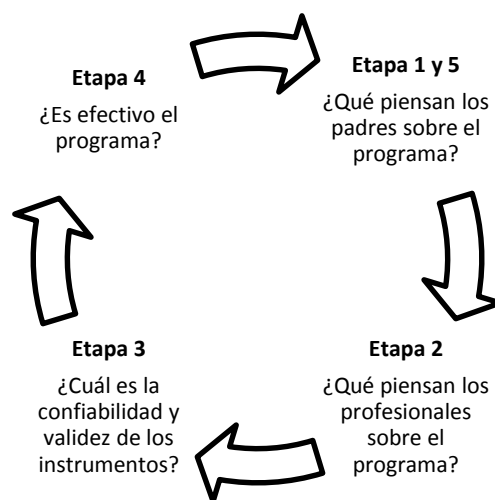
Etapa 4

¿Es efectivo el programa?

Etapa 1 y 5

¿Qué piensan los padres sobre el programa?

Etapa 2

¿Qué piensan los profesionales sobre el programa?

Etapa 3

¿Cuál es la confiabilidad y validez de los instrumentos?